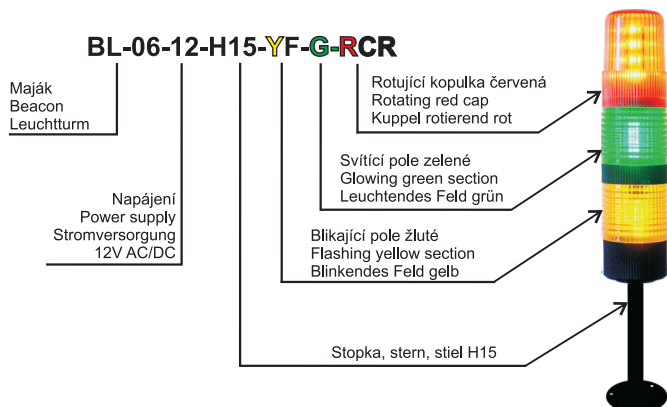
BL-06-12-H15-YF-G-RCR

Maják
Beacon
Leuchtturm

Rotující kopulka červená
Rotating red cap
Kuppel rotierend rot

Svítící pole zelené
Glowing green section
Leuchtendes Feld grün

Napájení
Power supply
Stromversorgung
12V AC/DC

Blikající pole žluté
Flashing yellow section
Blinkendes Feld gelb

Stopka, stern, stiel H15